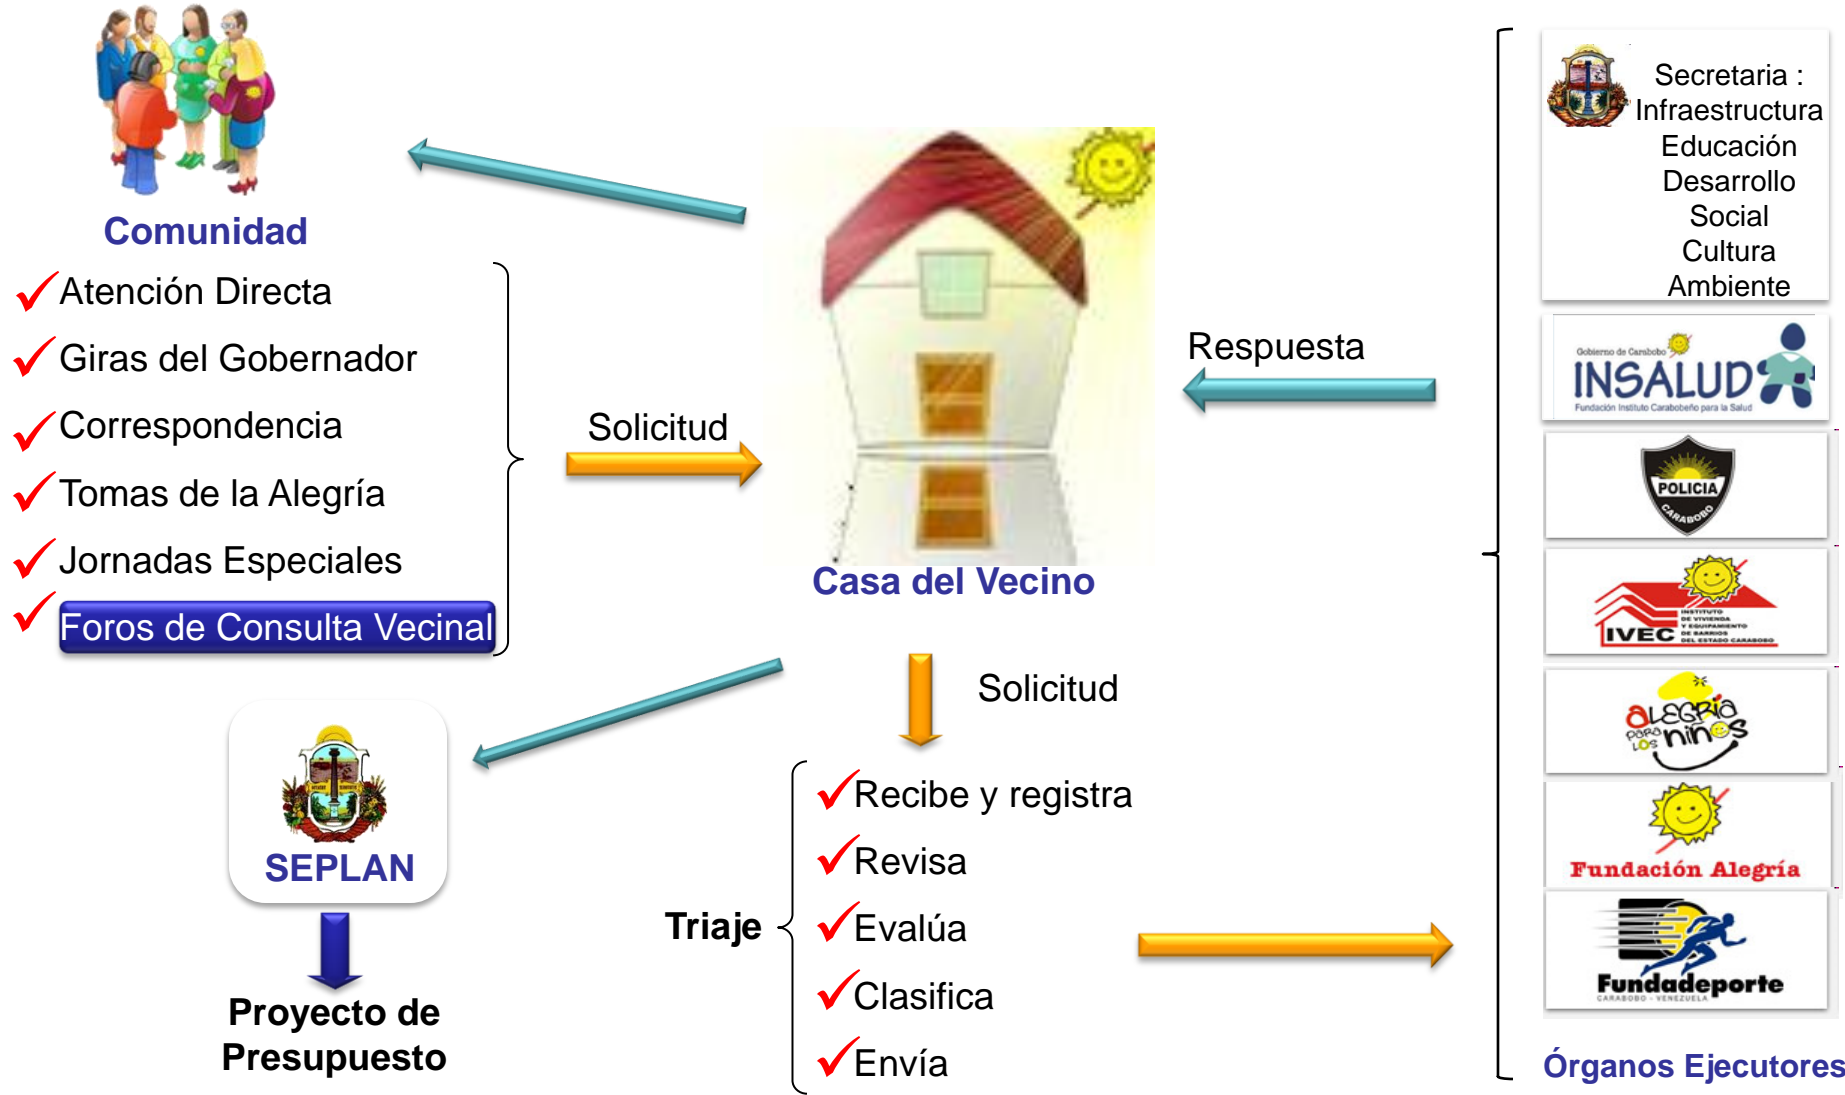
Comunidad

Atención Directa
Giras del Gobernador
Correspondencia
Tomas de la Alegría
Jornadas Especiales
Foros de Consulta Vecinal

Solicitud

Casa del Vecino

Respuesta

Secretaria :
Infraestructura
Educación
Desarrollo Social
Cultura
Ambiente

Gobierno de Carabobo INSALUD Fundación Instituto Carabobeño para la Salud

POLICIA CARABOBO

IVEC INSTITUTO DE VIVIENDA Y EQUIPAMIENTO DE BARRIOS DEL ESTADO CARABOBO

alegría para los niños

Fundación Alegría

Fundadeporte CARABOBO - VENEZUELA

Órganos Ejecutores

SEPLAN

Proyecto de Presupuesto

Solicitud

Triaje
Recibe y registra
Revisa
Evalúa
Clasifica
Envía